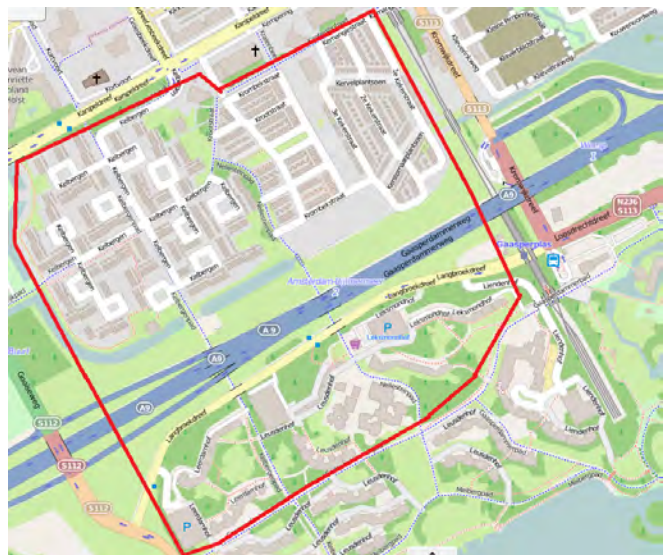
Kampwerf
Karspeldreef
Kampeldreef
Kelbergen
Kerkplein
Kervelplantsoen
Kromme Elleboog
Kromwijkdreef
Gaasperdammerweg
Amsterdam-Bijlmermeer
A9
A9
A9
Langbroekdreef
Gaasperplas
Liendenhof
Leksmondhof
Leusdenhof
Lexmondhof
S113
S113
S112
S112
N236
S113
Gaasperweg
Loosdrechtdreef
Kraaienestweg
P
P